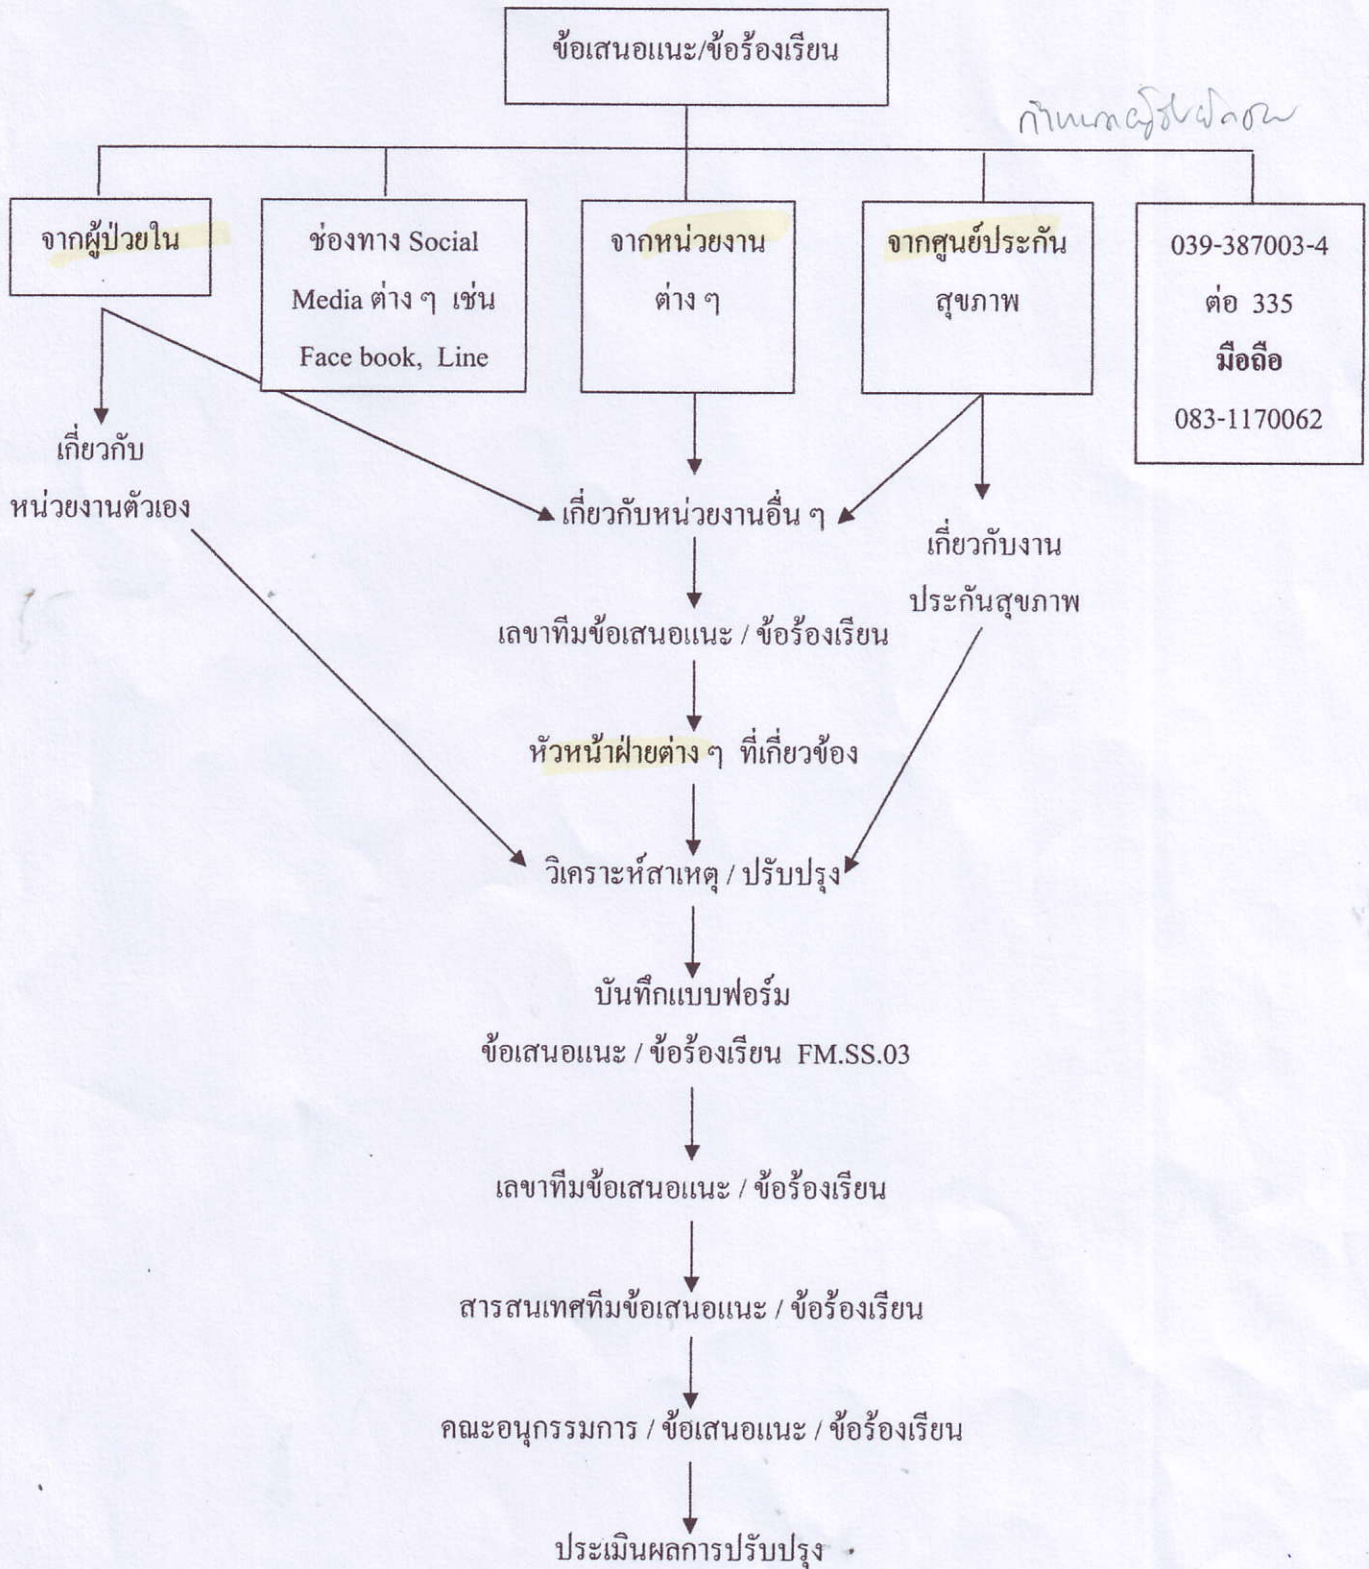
ข้อเสนอแนะ/ข้อร้องเรียน

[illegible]

จากผู้ป่วยใน

ช่องทาง Social Media ต่าง ๆ เช่น Face book, Line

จากหน่วยงานต่าง ๆ

จากศูนย์ประกันสุขภาพ

039-387003-4 ต่อ 335 มือถือ 083-1170062

เกี่ยวกับหน่วยงานตัวเอง

เกี่ยวกับหน่วยงานอื่น ๆ

เกี่ยวกับงานประกันสุขภาพ

เลขาทีมข้อเสนอแนะ / ข้อร้องเรียน

หัวหน้าฝ่ายต่าง ๆ ที่เกี่ยวข้อง

วิเคราะห์สาเหตุ / ปรับปรุง

บันทึกแบบฟอร์ม ข้อเสนอแนะ / ข้อร้องเรียน FM.SS.03

เลขาทีมข้อเสนอแนะ / ข้อร้องเรียน

สารสนเทศทีมข้อเสนอแนะ / ข้อร้องเรียน

คณะอนุกรรมการ / ข้อเสนอแนะ / ข้อร้องเรียน

ประเมินผลการปรับปรุง